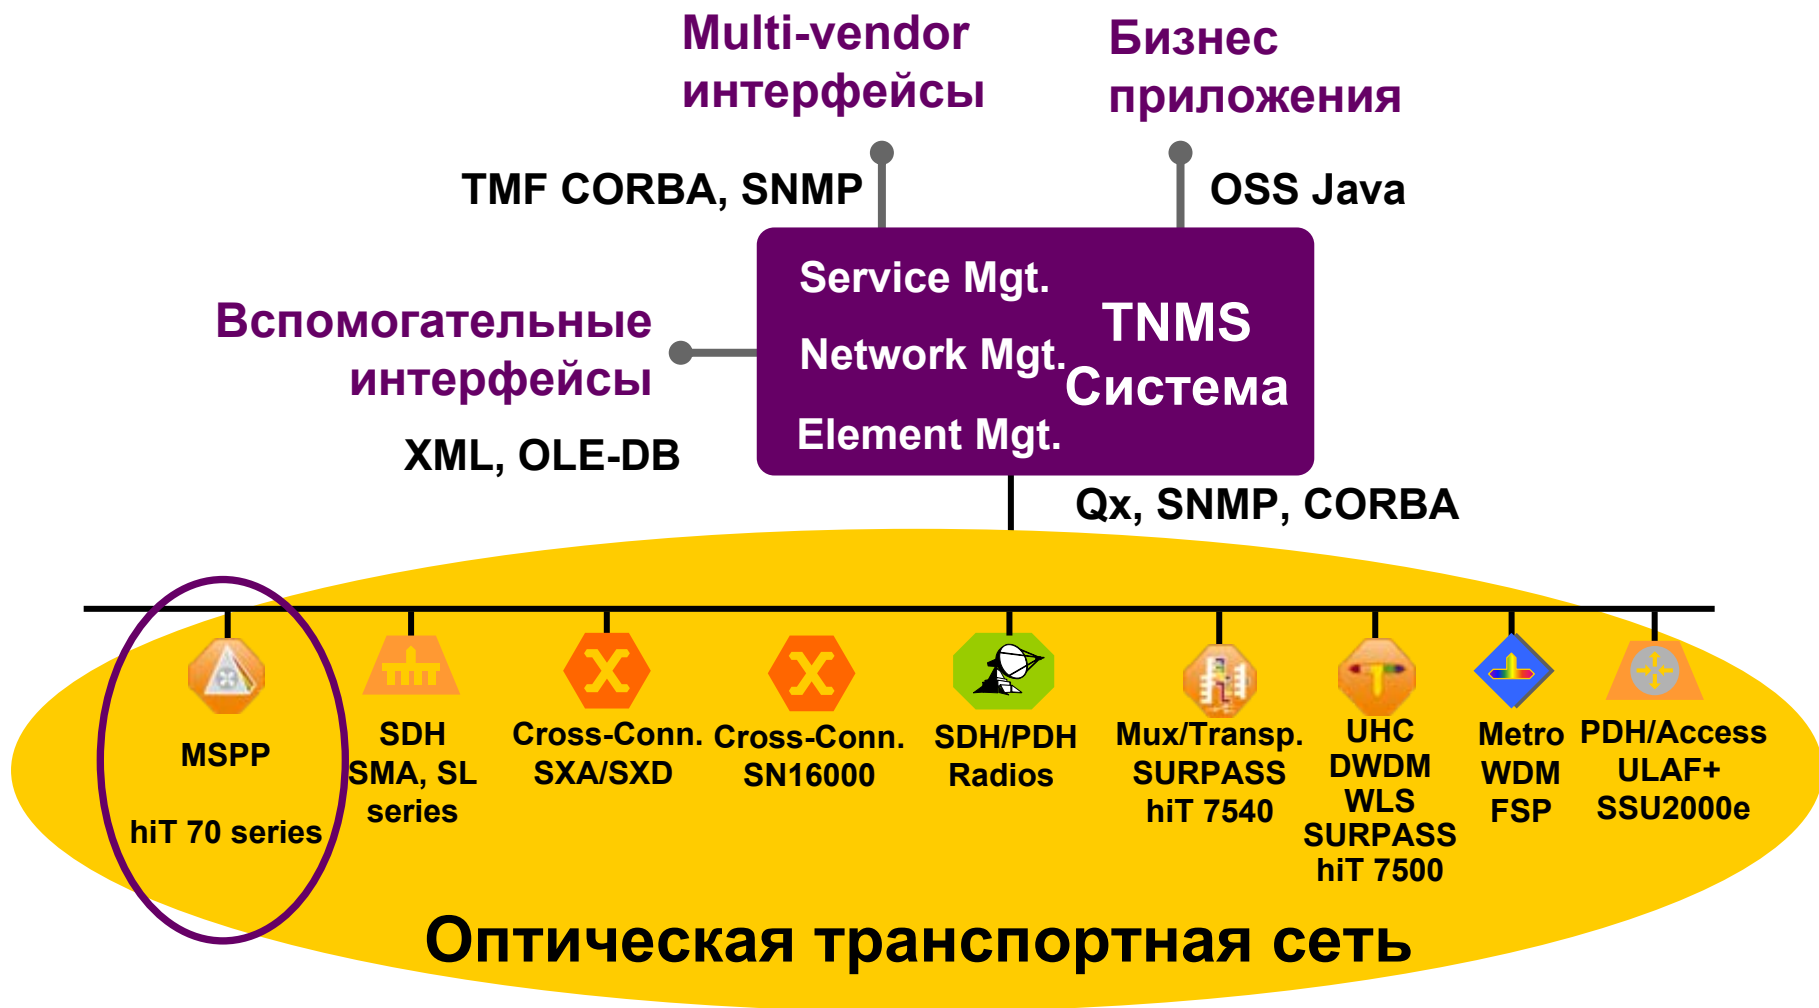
Multi-vendor интерфейсы

Бизнес приложения

TMF CORBA, SNMP

OSS Java

Service Mgt.

Network Mgt.

Element Mgt.

TNMS Система

Вспомогательные интерфейсы

XML, OLE-DB

Qx, SNMP, CORBA

MSPP

hiT 70 series

SDH SMA, SL series

Cross-Conn. SXA/SXD

Cross-Conn. SN16000

SDH/PDH Radios

Mux/Transp. SURPASS hiT 7540

UHC DWDM WLS SURPASS hiT 7500

Metro WDM FSP

PDH/Access ULAF+ SSU2000e

Оптическая транспортная сеть